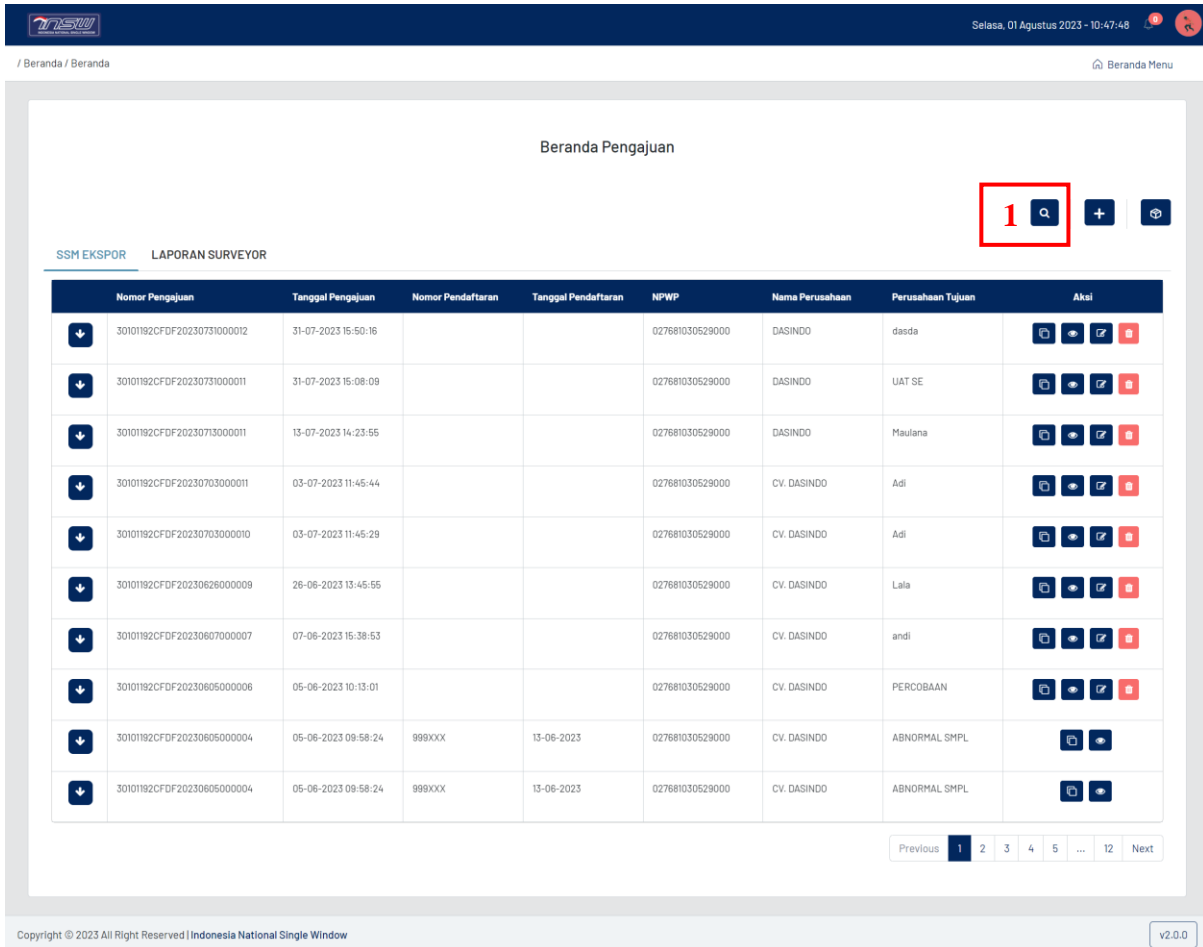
INSW

Selasa, 01 Agustus 2023 - 10:47:48

0

/ Beranda / Beranda

Beranda Menu

Beranda Pengajuan

1

SSM EKSPOR LAPORAN SURVEYOR

| | Nomor Pengajuan | Tanggal Pengajuan | Nomor Pendaftaran | Tanggal Pendaftaran | NPWP | Nama Perusahaan | Perusahaan Tujuan | Aksi |
|---|---|---|---|---|---|---|---|---|
| | 30101192CFDF20230731000012 | 31-07-2023 15:50:16 | | | 027681030529000 | DASINDO | dasda | |
| | 30101192CFDF20230731000011 | 31-07-2023 15:08:09 | | | 027681030529000 | DASINDO | UAT SE | |
| | 30101192CFDF20230713000011 | 13-07-2023 14:23:55 | | | 027681030529000 | DASINDO | Maulana | |
| | 30101192CFDF20230703000011 | 03-07-2023 11:45:44 | | | 027681030529000 | CV. DASINDO | Adi | |
| | 30101192CFDF20230703000010 | 03-07-2023 11:45:29 | | | 027681030529000 | CV. DASINDO | Adi | |
| | 30101192CFDF20230626000009 | 26-06-2023 13:45:55 | | | 027681030529000 | CV. DASINDO | Lala | |
| | 30101192CFDF20230607000007 | 07-06-2023 15:38:53 | | | 027681030529000 | CV. DASINDO | andi | |
| | 30101192CFDF20230605000006 | 05-06-2023 10:13:01 | | | 027681030529000 | CV. DASINDO | PERCOBAAN | |
| | 30101192CFDF20230605000004 | 05-06-2023 09:58:24 | 999XXX | 13-06-2023 | 027681030529000 | CV. DASINDO | ABNORMAL SMPL | |
| | 30101192CFDF20230605000004 | 05-06-2023 09:58:24 | 999XXX | 13-06-2023 | 027681030529000 | CV. DASINDO | ABNORMAL SMPL | |

Previous 1 2 3 4 5 ... 12 Next

Copyright © 2023 All Right Reserved | Indonesia National Single Window

v2.0.0